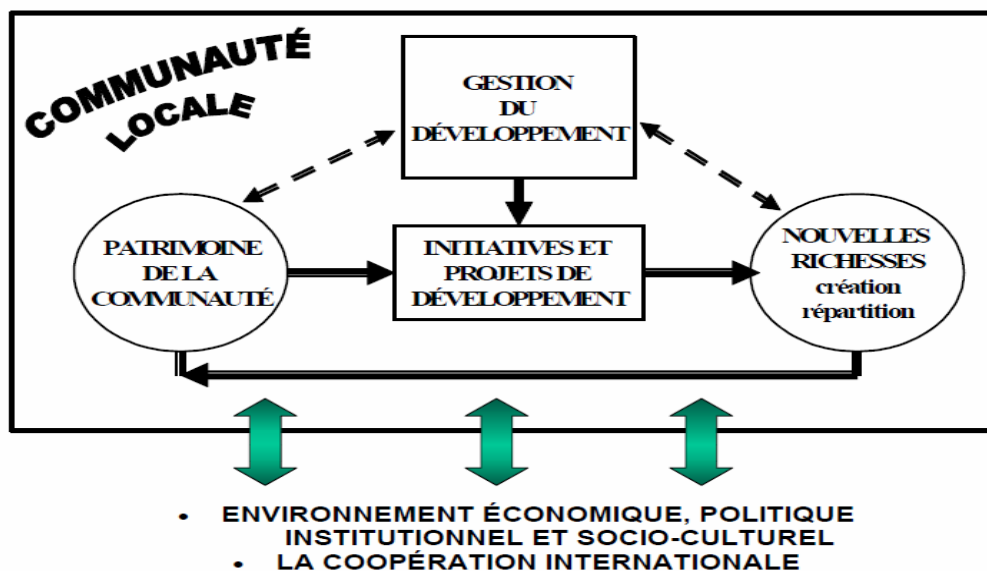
COMMUNAUTÉ LOCALE

GESTION DU DÉVELOPPEMENT

PATRIMOINE DE LA COMMUNAUTÉ

INITIATIVES ET PROJETS DE DÉVELOPPEMENT

NOUVELLES RICHESSES création répartition

• ENVIRONNEMENT ÉCONOMIQUE, POLITIQUE INSTITUTIONNEL ET SOCIO-CULTUREL
• LA COOPÉRATION INTERNATIONALE